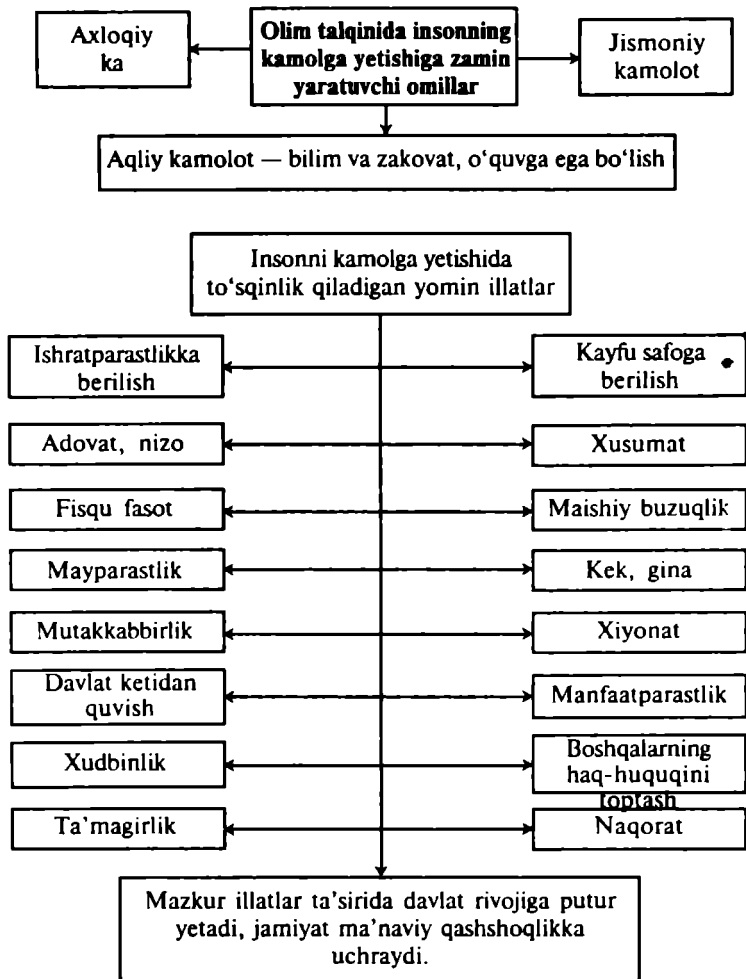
Axloqiy ka

Olim talqinida insonning kamolga yetishiga zamin yaratuvchi omillar

Jismoniy kamolot

Aqliy kamolot — bilim va zakovat, o'quvga ega bo'lish

Insonni kamolga yetishida to'sqinlik qiladigan yomin illatlar

Ishratparastlikka berilish

Kayfu safoga berilish

Adovat, nizo

Xusumat

Fisqu fasot

Maishiy buzuqlik

Mayparastlik

Kek, gina

Mutakkabbirlik

Xiyonat

Davlat ketidan quvish

Manfaatparastlik

Xudbinlik

Boshqalarning haq-huquqini toptash

Ta'magirlik

Naqorat

Mazkur illatlar ta'sirida davlat rivojiga putur yetadi, jamiyat ma'naviy qashshoqlikka uchraydi.